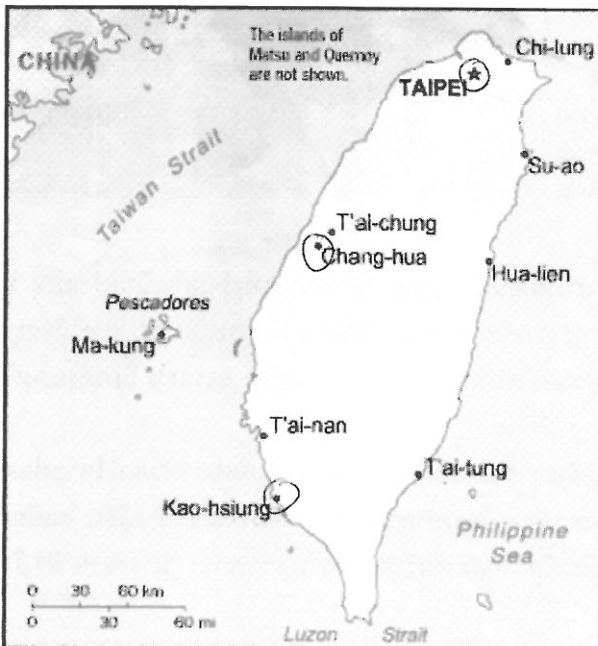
CHINA

The islands of Matsu and Quemoy are not shown.

Chi-lung

TAIPEI

Taiwan Strait

Su-ao

T'ai-chung

Chang-hua

Hua-lien

Pescadores

Ma-kung

T'ai-nan

T'ai-tung

Kao-hsiung

Philippine Sea

0 30 60 km
0 30 60 mi

Luzon Strait